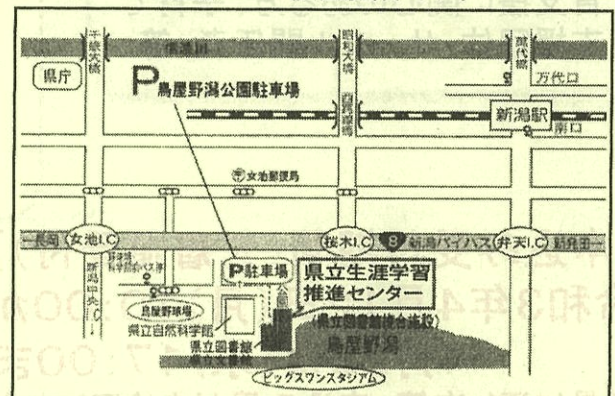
県庁

千歳大橋

信濃川

昭和大橋

萬代橋

P鳥屋野潟公園駐車場

万代口

新潟駅

南口

〒女池郵便局

一長岡

女池I.C

桜木I.C

8

新潟バイパス

弁天I.C

新発田一

新潟中央I.C

鳥屋野潟科学館前バス停

P駐車場

県立生涯学習推進センター

鳥屋野球場

県立自然科学館

(県立図書館複合施設)

県立図書館

県立文書館

鳥屋野潟

ビッグスワンスタジアム